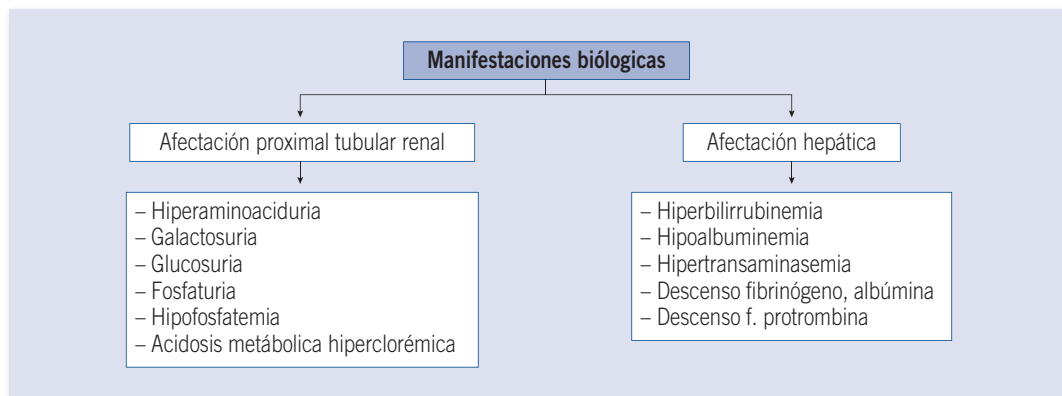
Manifestaciones biólogicas

Afectación proximal tubular renal

– Hiperaminoaciduria
– Galactosuria
– Glucosuria
– Fosfaturia
– Hipofosfatemia
– Acidosis metábolica hiperclorémica

Afectación hepática

– Hiperbilirrubinemia
– Hipoalbuminemia
– Hipertransaminasemia
– Descenso fibrinógeno, albúmina
– Descenso f. protrombina